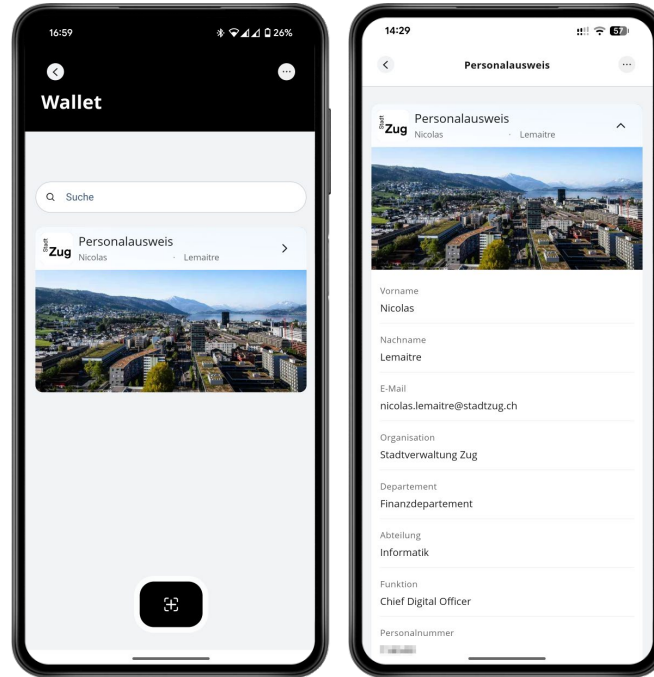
16:59
26%

Wallet

Suche

Stadt Zug
Personalausweis
Nicolas · Lemaitre

14:29
57

Personalausweis

Stadt Zug
Personalausweis
Nicolas · Lemaitre

Vorname
Nicolas

Nachname
Lemaitre

E-Mail
nicolas.lemaitre@stadtzug.ch

Organisation
Stadtverwaltung Zug

Departement
Finanzdepartement

Abteilung
Informatik

Funktion
Chief Digital Officer

Personalnummer
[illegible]